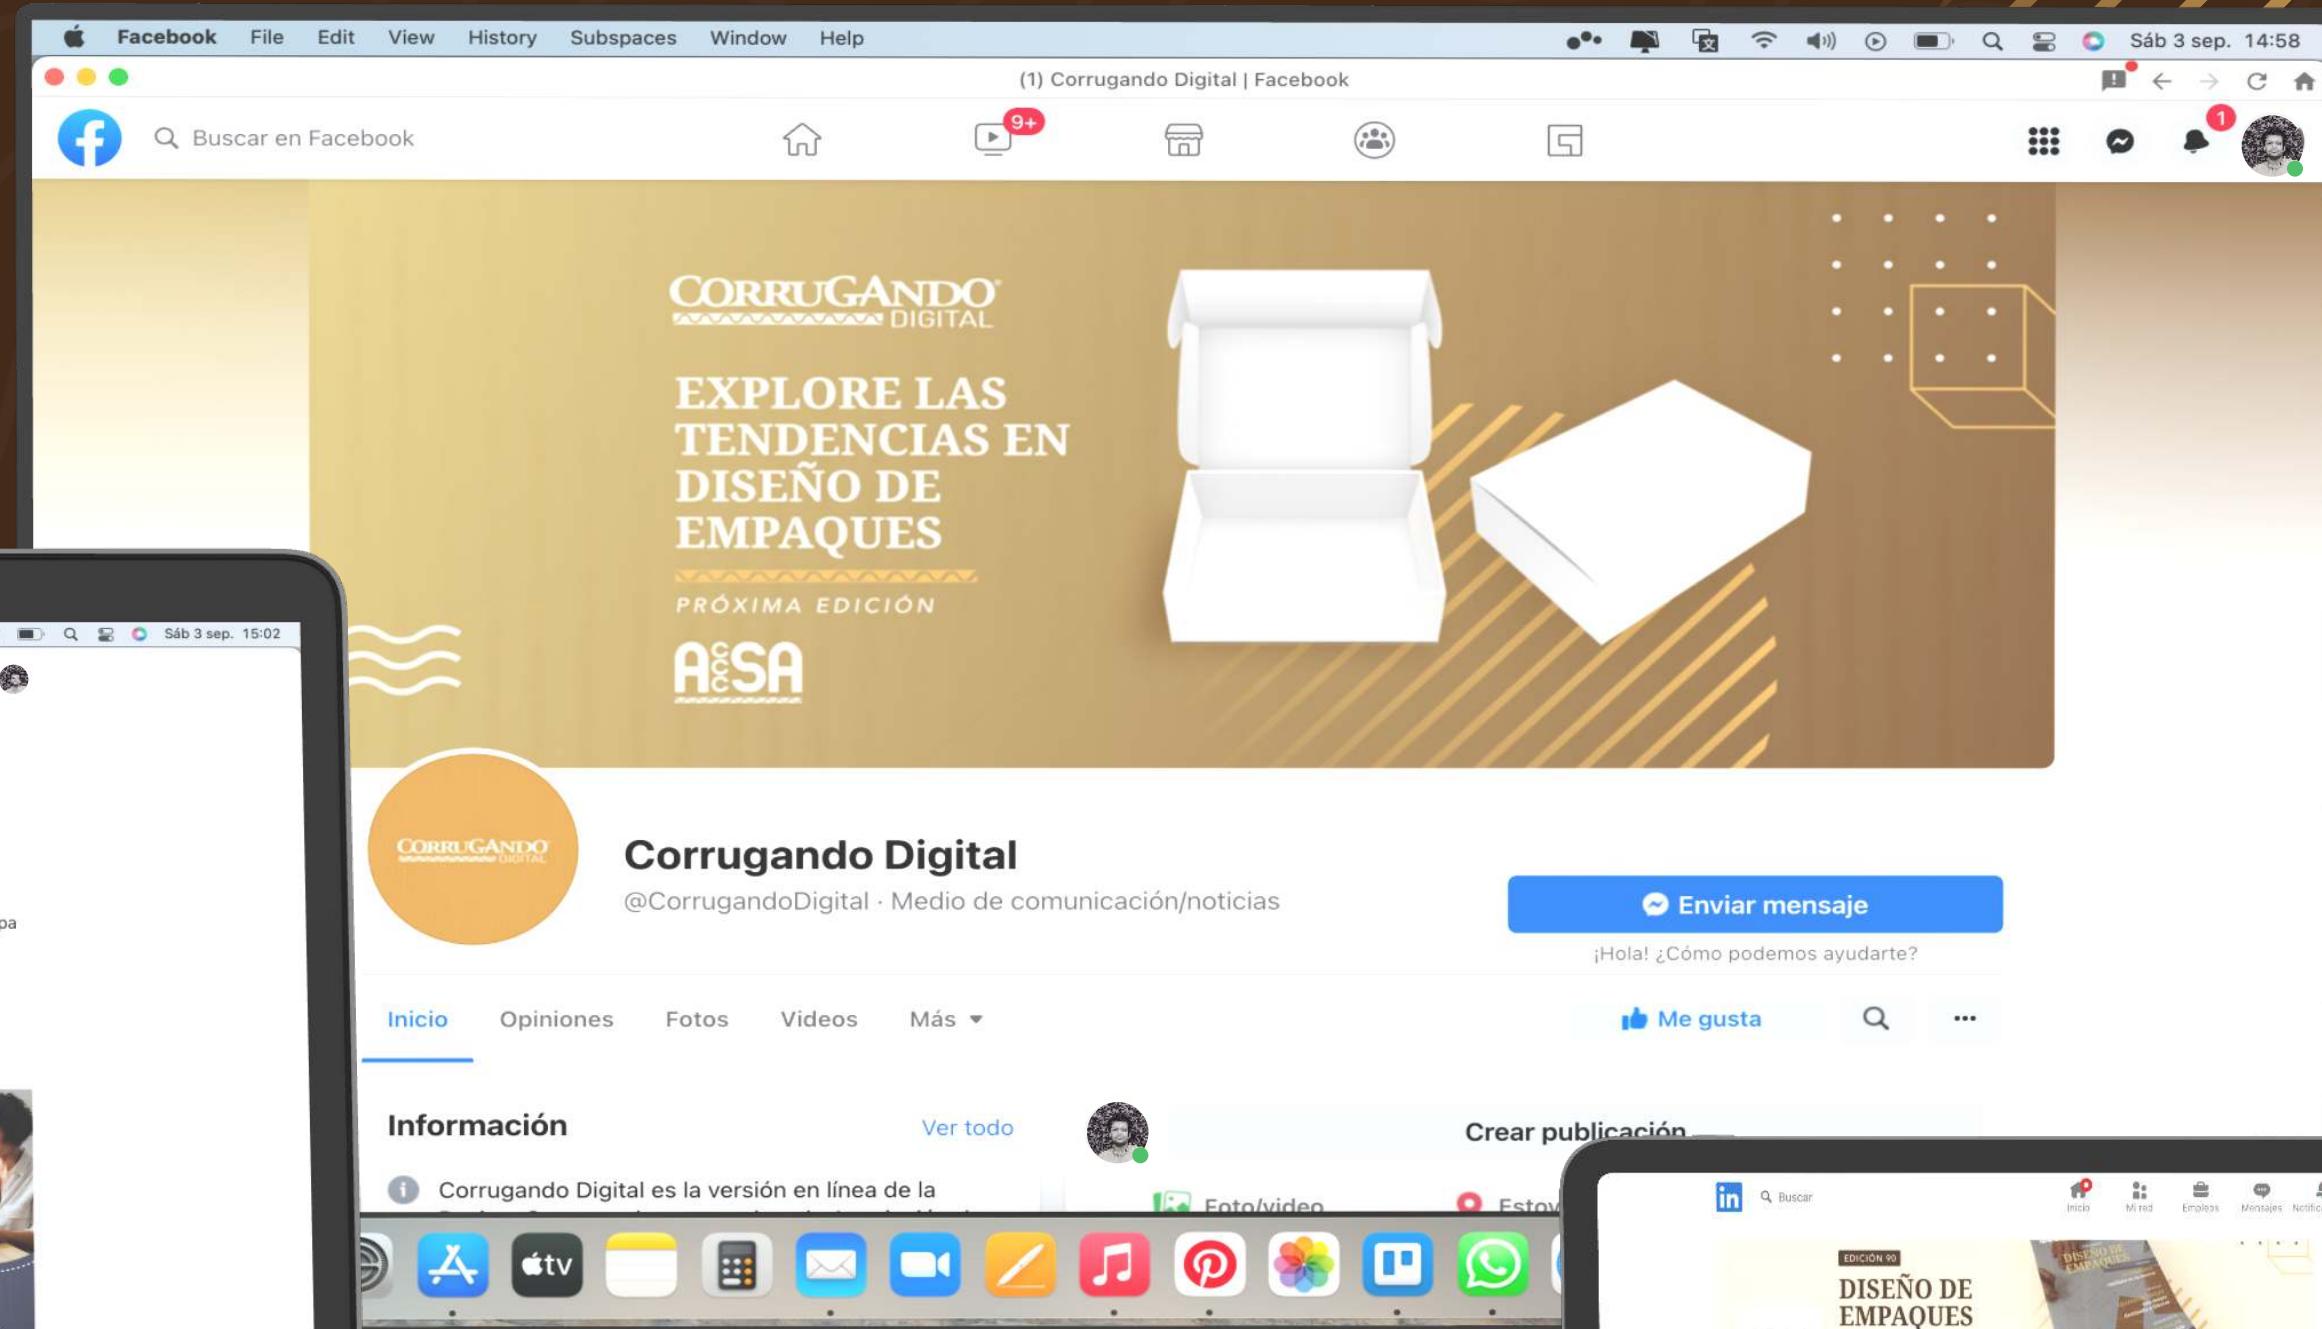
Facebook File Edit View History Subspaces Window Help

Sáb 3 sep. 14:58

(1) Corrugando Digital | Facebook

Buscar en Facebook

9+

1

CORRUGANDO DIGITAL

EXPLORE LAS TENDENCIAS EN DISEÑO DE EMPAQUES

PRÓXIMA EDICIÓN

ACCSA

CORRUGANDO DIGITAL

Corrugando Digital

@CorrugandoDigital · Medio de comunicación/noticias

Enviar mensaje

¡Hola! ¿Cómo podemos ayudarte?

Inicio Opiniones Fotos Videos Más

Me gusta

Información

Ver todo

Corrugando Digital es la versión en línea de la

Crear publicación

Foto/video

Estoy

Sáb 3 sep. 15:02

pa

Buscar

Inicio Mi red Empleos Mensajes Notific

EDICIÓN 90

DISEÑO DE EMPAQUES